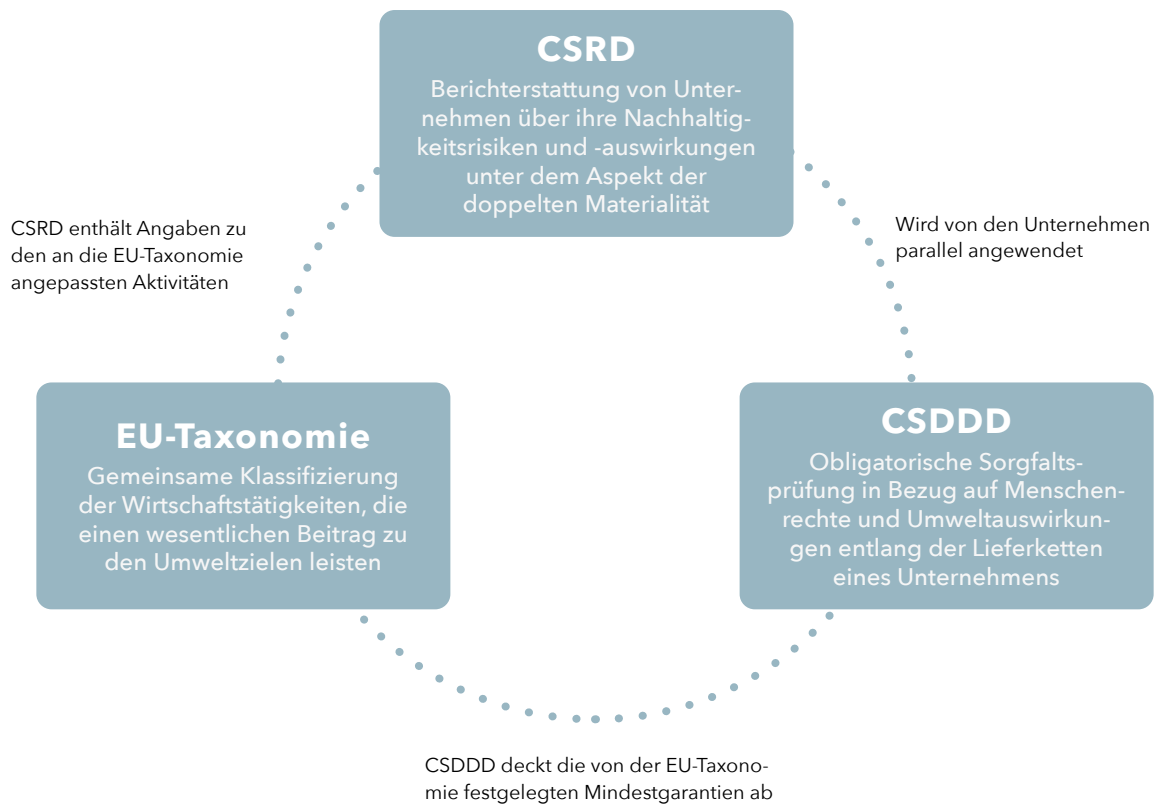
CSRD

Berichterstattung von Unternehmen über ihre Nachhaltigkeitsrisiken und -auswirkungen unter dem Aspekt der doppelten Materialität

CSRD enthält Angaben zu den an die EU-Taxonomie angepassten Aktivitäten

Wird von den Unternehmen parallel angewendet

EU-Taxonomie

Gemeinsame Klassifizierung der Wirtschaftstätigkeiten, die einen wesentlichen Beitrag zu den Umweltzielen leisten

CSDDD

Obligatorische Sorgfaltsprüfung in Bezug auf Menschenrechte und Umweltauswirkungen entlang der Lieferketten eines Unternehmens

CSDDD deckt die von der EU-Taxonomie festgelegten Mindestgarantien ab